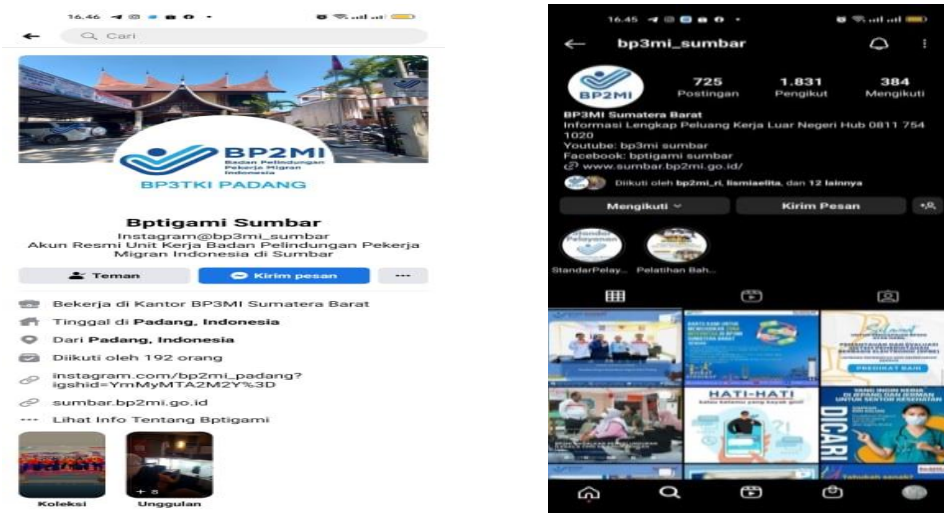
16.46

Cari

BP2MI
Badan Pelindungan Pekerja Migran Indonesia
BP3TKI PADANG

Bptigami Sumbar
Instagram@bp3mi_sumbar
Akun Resmi Unit Kerja Badan Pelindungan Pekerja Migran Indonesia di Sumbar

Teman
Kirim pesan
...

Bekerja di Kantor BP3MI Sumatera Barat
Tinggal di Padang, Indonesia
Dari Padang, Indonesia
Diikuti oleh 192 orang
instagram.com/bp2mi_padang?igshid=YmMyMTA2M2Y%3D
sumbar.bp2mi.go.id
Lihat Info Tentang Bptigami

Koleksi
+ 5
Unggulan

16.45

bp3mi_sumbar

725 Postingan
1.831 Pengikut
384 Mengikuti

BP2MI
BP3MI Sumatera Barat
Informasi Lengkap Peluang Kerja Luar Negeri Hub 0811 754 1020
Youtube: bp3mi sumbar
Facebook: bptigami sumbar
www.sumbar.bp2mi.go.id/
Diikuti oleh bp2mi_ri, lismaelita, dan 12 lainnya

Mengikuti
Kirim Pesan

Standar Pelayanan
StandarPelay...
Pelatihan Bah...

HATI-HATI
DICARI